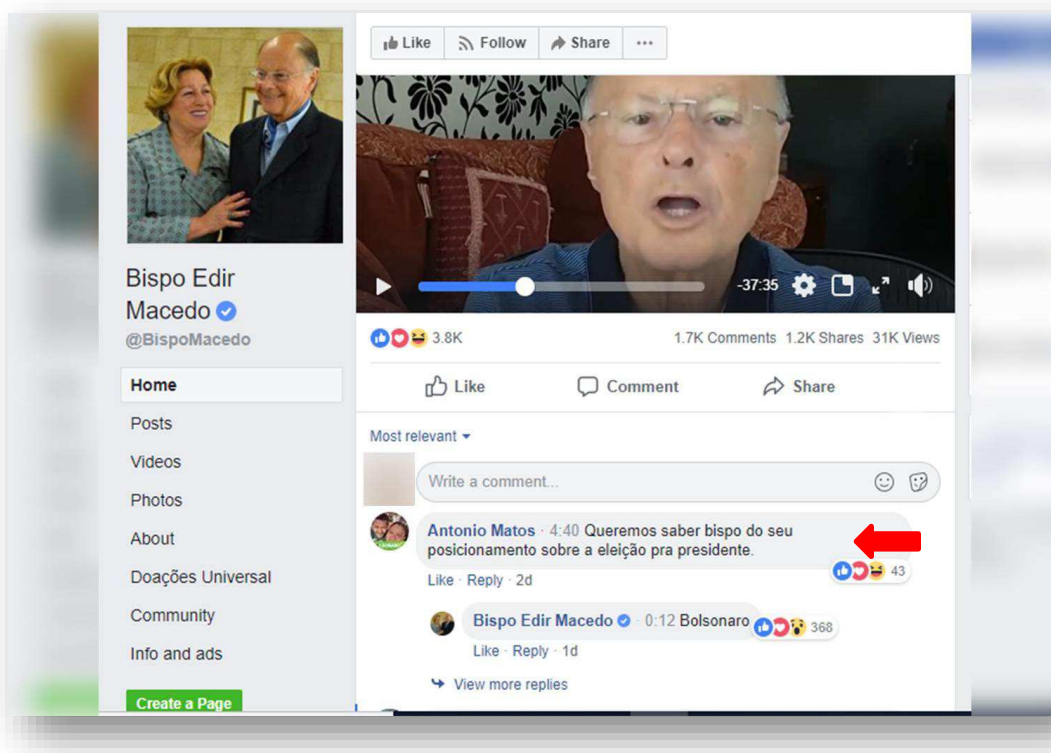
Bispo Edir Macedo
@BispoMacedo

Home
Posts
Videos
Photos
About
Doações Universal
Community
Info and ads

Create a Page

Like Follow Share ···

-37:35

3.8K 1.7K Comments 1.2K Shares 31K Views

Like Comment Share

Most relevant

Write a comment...

Antonio Matos · 4:40 Queremos saber bispo do seu posicionamento sobre a eleição pra presidente.
43
Like · Reply · 2d

Bispo Edir Macedo · 0:12 Bolsonaro
368
Like · Reply · 1d

View more replies